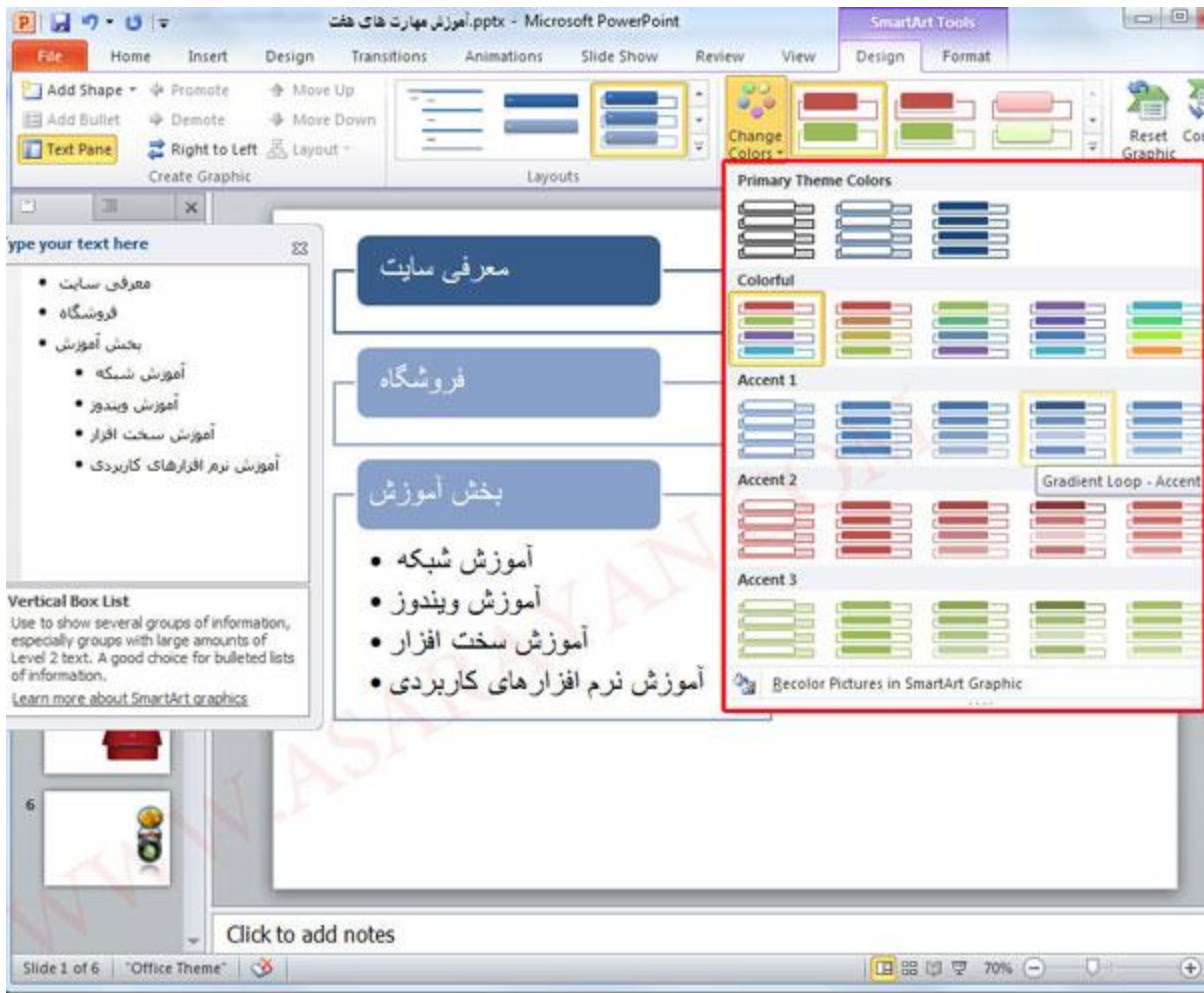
آموزش مهارت های هفت.pptx - Microsoft PowerPoint
SmartArt Tools
File Home Insert Design Transitions Animations Slide Show Review View Design Format

Add Shape Promote Move Up
Add Bullet Demote Move Down
Text Pane Right to Left Layout
Create Graphic
Layouts
Change Colors
Reset Graphic
Co

Primary Theme Colors
Colorful
Accent 1
Gradient Loop - Accent
Accent 2
Accent 3
Recolor Pictures in SmartArt Graphic

ype your text here
• معرفی سایت
• فروشگاه
• بخش آموزش
• آموزش شبکه
• آموزش ویندوز
• آموزش سخت افزار
• آموزش نرم افزارهای کاربردی

Vertical Box List
Use to show several groups of information, especially groups with large amounts of Level 2 text. A good choice for bulleted lists of information.
Learn more about SmartArt graphics

معرفی سایت
فروشگاه
بخش آموزش
• آموزش شبکه
• آموزش ویندوز
• آموزش سخت افزار
• آموزش نرم افزارهای کاربردی

6

WWW.ASARAYAN.COM

Click to add notes

Slide 1 of 6 "Office Theme" 70%